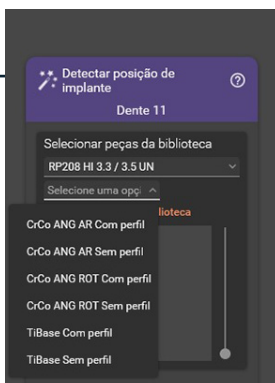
Detectar posição de implante

Dente 11

Selecionar peças da biblioteca

RP208 HI 3.3 / 3.5 UN

Selecione uma opç

lioteca

CrCo ANG AR Com perfil

CrCo ANG AR Sem perfil

CrCo ANG ROT Com perfil

CrCo ANG ROT Sem perfil

TiBase Com perfil

TiBase Sem perfil